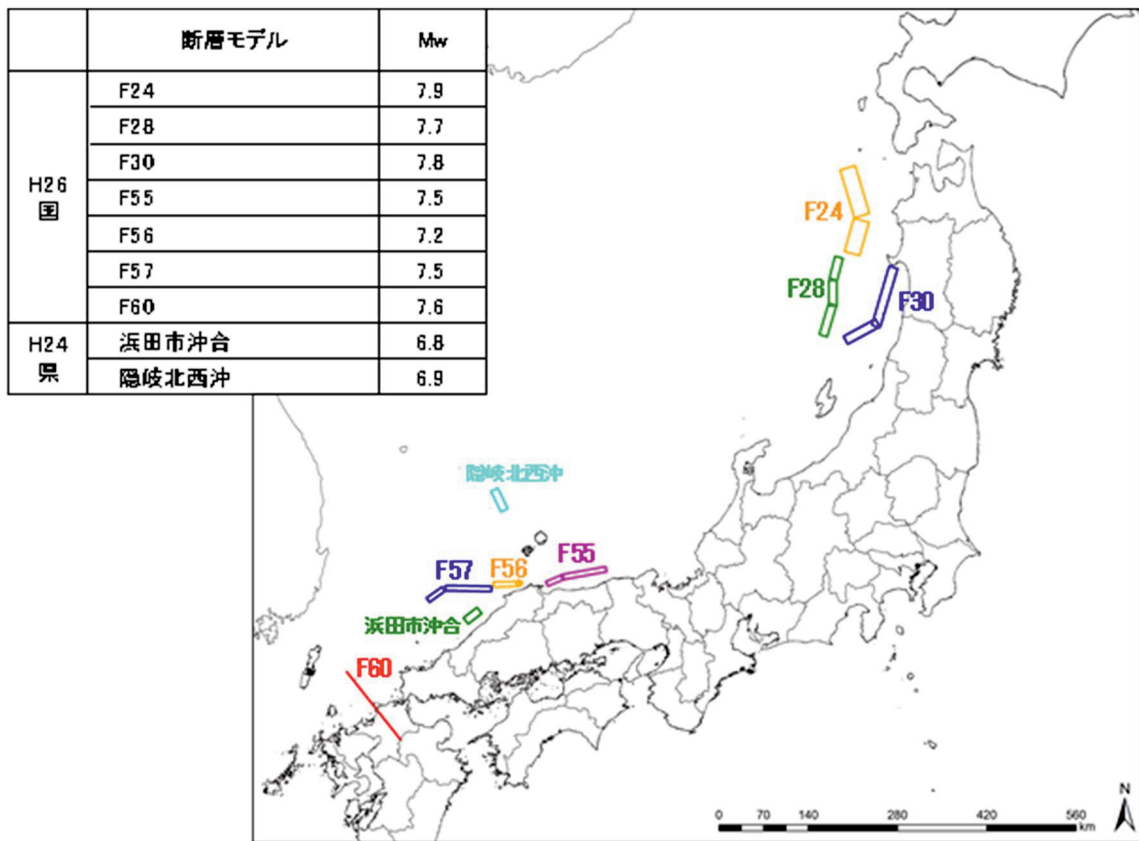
| | 断層モデル | Mw |
|---|---|---|
| H26 国 | F24 | 7.9 |
| | F28 | 7.7 |
| | F30 | 7.8 |
| | F55 | 7.5 |
| | F56 | 7.2 |
| | F57 | 7.5 |
| | F60 | 7.6 |
| H24 県 | 浜田市沖合 | 6.8 |
| | 隠岐北西沖 | 6.9 |

F24

F28

F30

隠岐北西沖

F55

F57

F56

浜田市沖合

F60

0 70 140 280 420 560 km

N